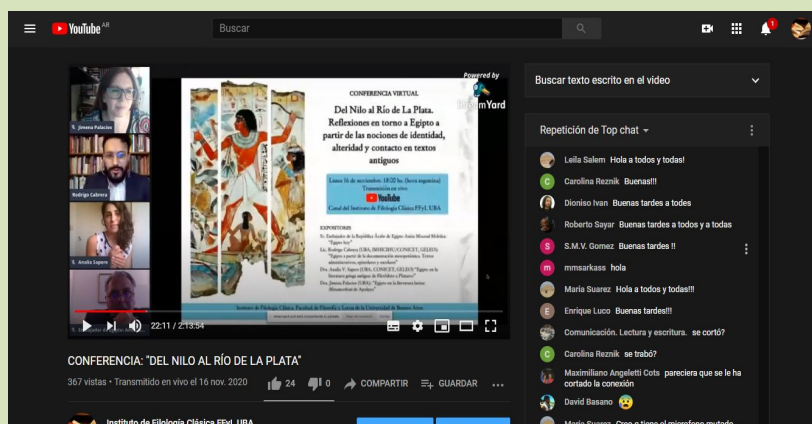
YouTube AR

Buscar

1

Powered by StreamYard

CONFERENCIA VIRTUAL

Del Nilo al Río de La Plata. Reflexiones en torno a Egipto a partir de las nociones de identidad, alteridad y contacto en textos antiguos

Lunes 16 de noviembre 18:00 hs. (hora argentina) Transmisión en vivo: YouTube Canal del Instituto de Filología Clásica FFyL UBA

EXPOSITORES

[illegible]

S. Jimena Palacios

Rodrigo Cabrera

S. Analía Sapere

22:11 / 2:13:54

CONFERENCIA: "DEL NILO AL RÍO DE LA PLATA"

367 vistas • Transmitido en vivo el 16 nov. 2020

24 0 COMPARTIR GUARDAR ...

Instituto de Filología Clásica FFyL UBA

Buscar texto escrito en el video

Repetición de Top chat

Leila Salem Hola a todos y todas!

Carolina Reznik Buenas!!!

Dionisio Ivan Buenas tardes a todes

Roberto Sayar Buenas tardes a todos y a todas

S.M.V. Gomez Buenas tardes !!

mmsarkass hola

Maria Suarez Hola a todos y todas!!!

Enrique Luco Buenas tardes!!!

Comunicación. Lectura y escritura. se cortó?

Carolina Reznik se trabó?

Maximiliano Angeletti Cots pareciera que se le ha cortado la conexión

David Basano 😨

Maria Suarez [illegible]